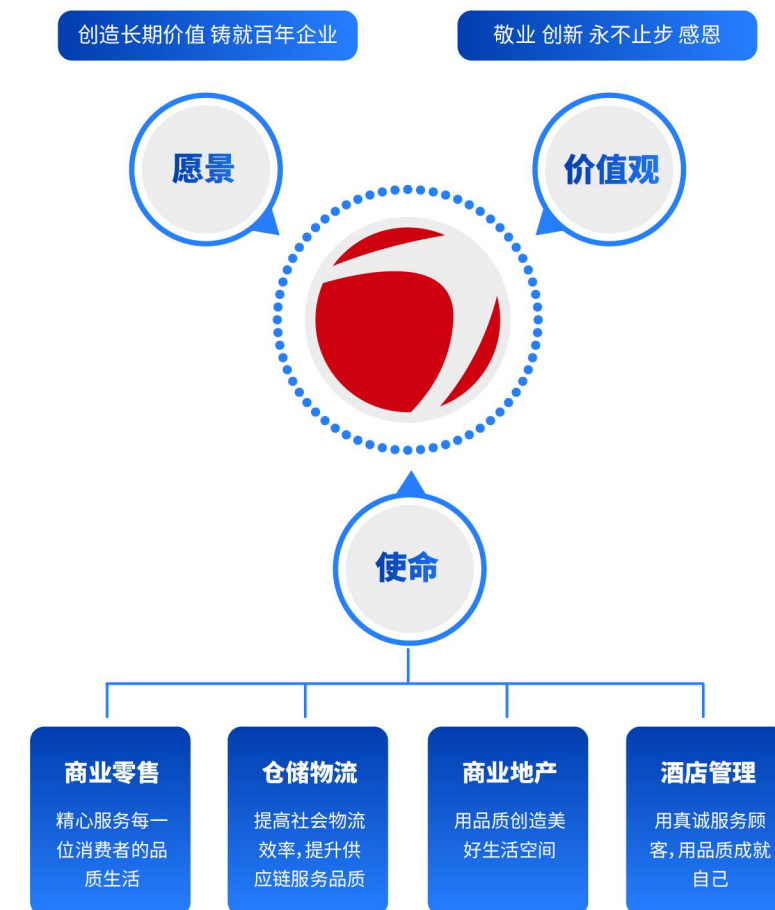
创造长期价值 铸就百年企业

敬业 创新 永不止步 感恩

愿景

价值观

使命

商业零售

精心服务每一位消费者的品质生活

仓储物流

提高社会物流效率，提升供应链服务品质

商业地产

用品质创造美好生活空间

酒店管理

用真诚服务顾客，用品质成就自己